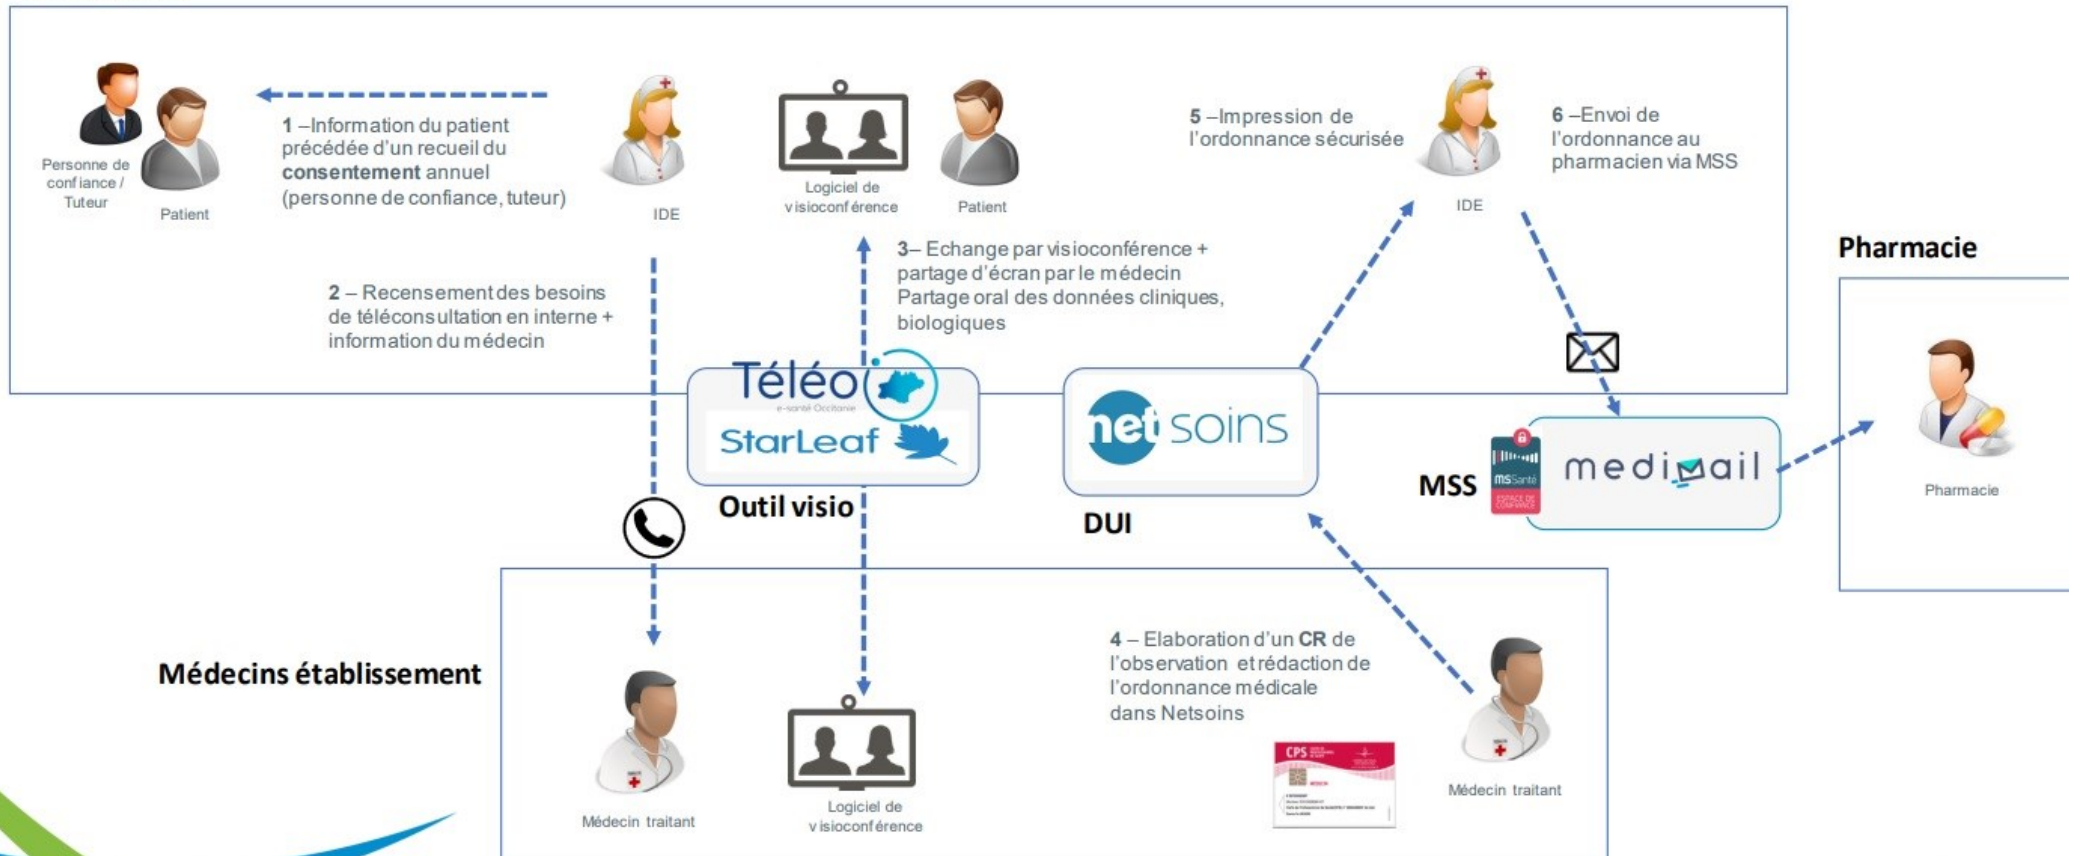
Personne de confiance / Tuteur

Patient

1 –Information du patient précédée d'un recueil du consentement annuel (personne de confiance, tuteur)

IDE

Logiciel de visioconférence

Patient

5 –Impression de l'ordonnance sécurisée

IDE

6 –Envoi de l'ordonnance au pharmacien via MSS

Pharmacie

2 – Recensement des besoins de téléconsultation en interne + information du médecin

3– Echange par visioconférence + partage d'écran par le médecin Partage oral des données cliniques, biologiques

Téléo
e-santé Occitanie
StarLeaf

Outil visio

net soins

DUI

MSS

msSanté

medimail

Pharmacie

Médecins établissement

Médecin traitant

Logiciel de visioconférence

4 – Elaboration d'un CR de l'observation et rédaction de l'ordonnance médicale dans Netsoins

CPS

Médecin traitant